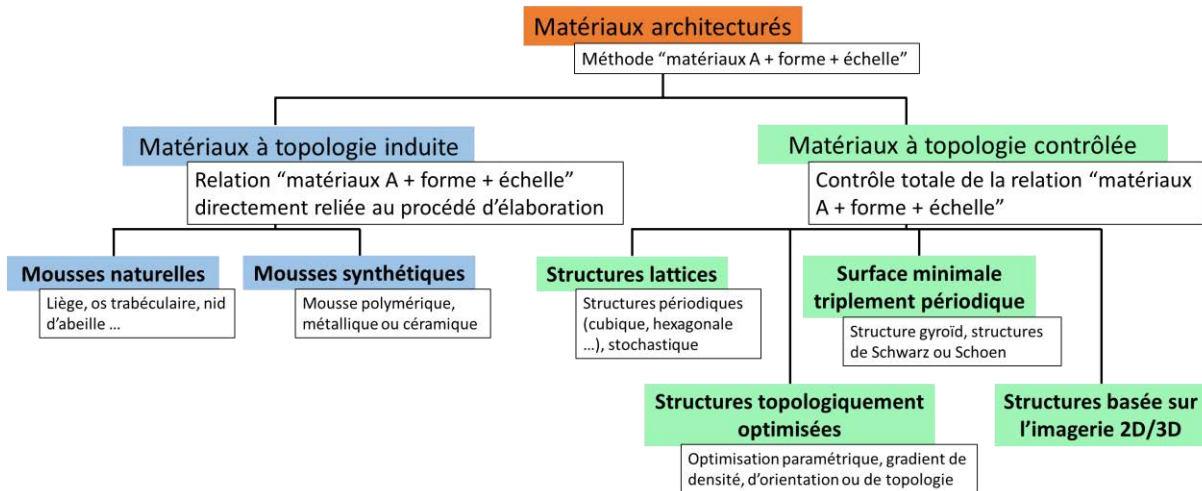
Matériaux architecturés

Méthode “matériaux A + forme + échelle”

Matériaux à topologie induite

Relation “matériaux A + forme + échelle” directement reliée au procédé d’élaboration

Matériaux à topologie contrôlée

Contrôle totale de la relation “matériaux A + forme + échelle”

Mousses naturelles

Liège, os trabéculaire, nid d’abeille …

Mousses synthétiques

Mousse polymérique, métallique ou céramique

Structures lattices

Structures périodiques (cubique, hexagonale …), stochastique

Surface minimale triplement périodique

Structure gyroïd, structures de Schwarz ou Schoen

Structures topologiquement optimisées

Optimisation paramétrique, gradient de densité, d’orientation ou de topologie

Structures basée sur l’imagerie 2D/3D